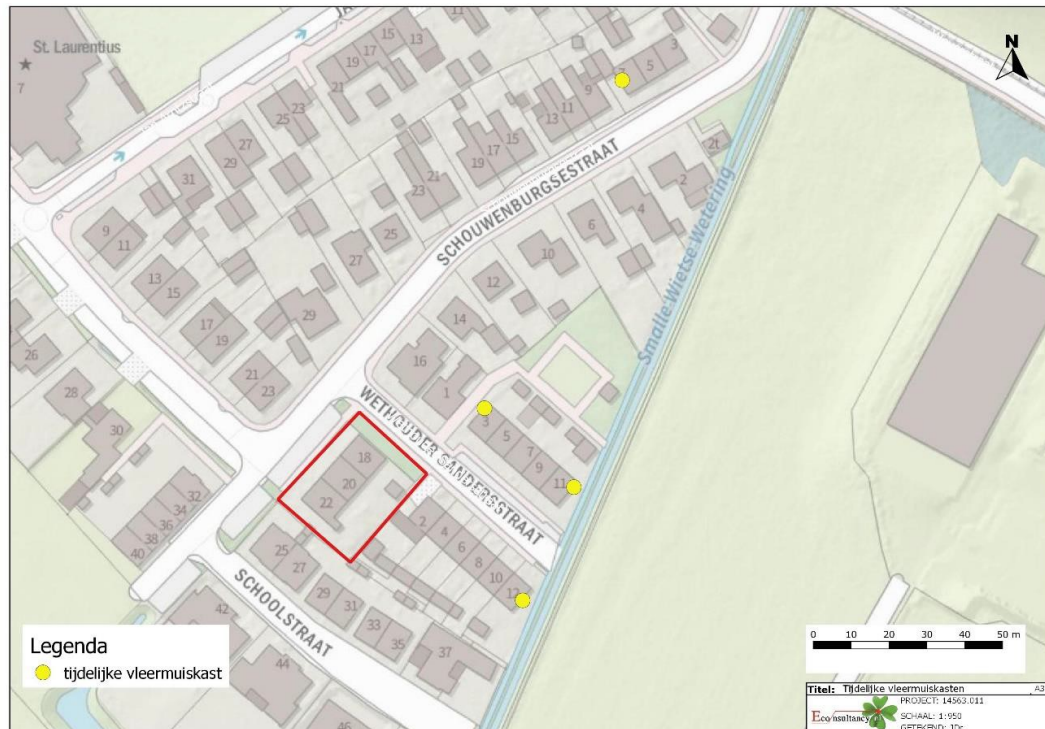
St. Laurentius
7

N

SCHOUWENBURGSESTRAAT
Smalle Wietse Wetering
WETHOUDER SANDERSSTRAAT
SCHOOLSTRAAT

11 13 15 13 19 17 21 25 23 29 27 31 9 11 13 15 17 19 21 23 25 27 29 7 5 3 9 11 13 15 17 19 21 23 2t 2 4 6 10 12 14 16 1 3 5 7 9 11 18 20 22 2 4 6 8 10 12 25 27 29 31 33 35 37 26 28 30 32 34 36 38 40 42 44 46

Legenda
tijdelijke vleermuiskast

0 10 20 30 40 50 m

Titel: Tijdelijke vleermuiskasten
A3
PROJECT: 14563.011
Eco consultancy
SCHAAL: 1:950
GETEKEND: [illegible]